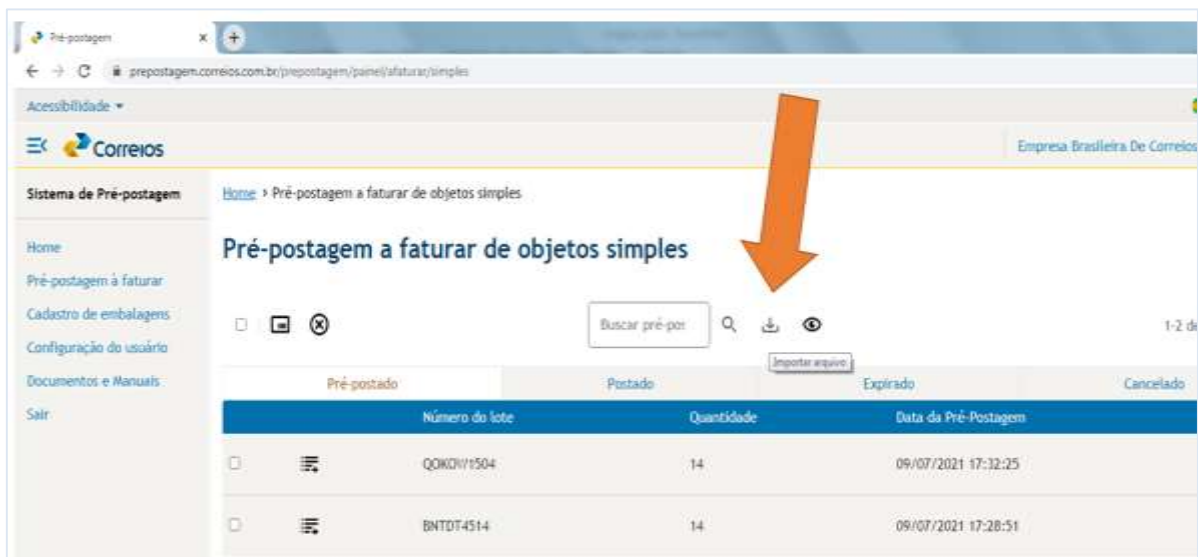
Pré-postagem ×

prepostagem.correios.com.br/prepostagem/painel/afaturar/simples

Acessibilidade ▾

Correios

Empresa Brasileira De Correios

Sistema de Pré-postagem

Home › Pré-postagem a faturar de objetos simples

Home
Pré-postagem à faturar
Cadastro de embalagens
Configuração do usuário
Documentos e Manuais
Sair

Pré-postagem a faturar de objetos simples

Buscar pré-pos

Importar arquivo

1-2 de

| Pré-postado | Postado | Expirado | Cancelado |
|---|---|---|---|

| | | Número do lote | Quantidade | Data da Pré-Postagem |
|---|---|---|---|---|
| | | QOKOV/1504 | 14 | 09/07/2021 17:32:25 |
| | | BNTDT4514 | 14 | 09/07/2021 17:28:51 |